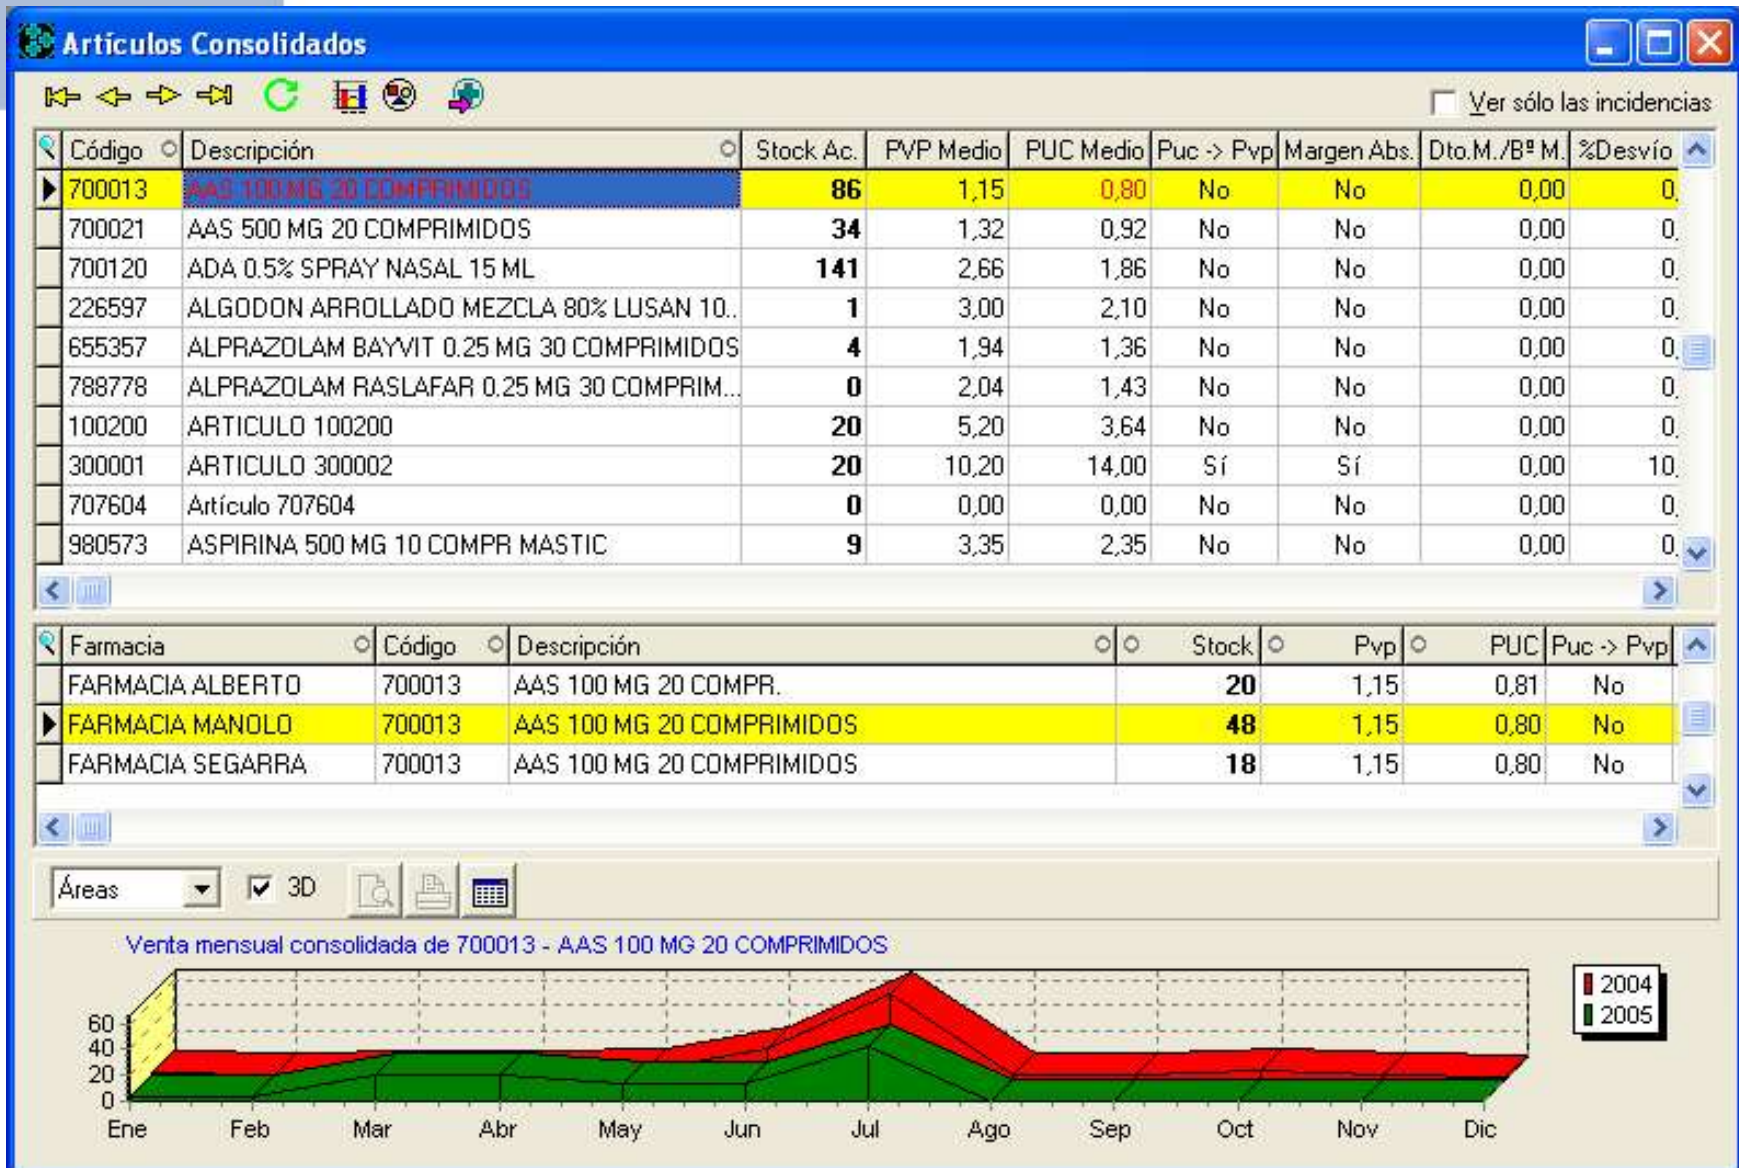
Artículos Consolidados

Ver sólo las incidencias

| Código | Descripción | Stock Ac. | PVP Medio | PUC Medio | Puc -> Pvp | Margen Abs. | Dto.M./Bº M. | %Desvío |
|---|---|---|---|---|---|---|---|---|
| 700013 | AAS 100 MG 20 COMPRIMIDOS | 86 | 1,15 | 0,80 | No | No | 0,00 | 0, |
| 700021 | AAS 500 MG 20 COMPRIMIDOS | 34 | 1,32 | 0,92 | No | No | 0,00 | 0, |
| 700120 | ADA 0.5% SPRAY NASAL 15 ML | 141 | 2,66 | 1,86 | No | No | 0,00 | 0, |
| 226597 | ALGODON ARROLLADO MEZCLA 80% LUSAN 10... | 1 | 3,00 | 2,10 | No | No | 0,00 | 0, |
| 655357 | ALPRAZOLAM BAYVIT 0.25 MG 30 COMPRIMIDOS | 4 | 1,94 | 1,36 | No | No | 0,00 | 0, |
| 788778 | ALPRAZOLAM RASLAFAR 0.25 MG 30 COMPRIM... | 0 | 2,04 | 1,43 | No | No | 0,00 | 0, |
| 100200 | ARTICULO 100200 | 20 | 5,20 | 3,64 | No | No | 0,00 | 0, |
| 300001 | ARTICULO 300002 | 20 | 10,20 | 14,00 | Sí | Sí | 0,00 | 10, |
| 707604 | Artículo 707604 | 0 | 0,00 | 0,00 | No | No | 0,00 | 0, |
| 980573 | ASPIRINA 500 MG 10 COMPR MASTIC | 9 | 3,35 | 2,35 | No | No | 0,00 | 0, |

| Farmacia | Código | Descripción | Stock | Pvp | PUC | Puc -> Pvp |
|---|---|---|---|---|---|---|
| FARMACIA ALBERTO | 700013 | AAS 100 MG 20 COMPR. | 20 | 1,15 | 0,81 | No |
| FARMACIA MANOLO | 700013 | AAS 100 MG 20 COMPRIMIDOS | 48 | 1,15 | 0,80 | No |
| FARMACIA SEGARRA | 700013 | AAS 100 MG 20 COMPRIMIDOS | 18 | 1,15 | 0,80 | No |

Áreas 3D

Venta mensual consolidada de 700013 - AAS 100 MG 20 COMPRIMIDOS

2004
2005

60
40
20
0

Ene Feb Mar Abr May Jun Jul Ago Sep Oct Nov Dic